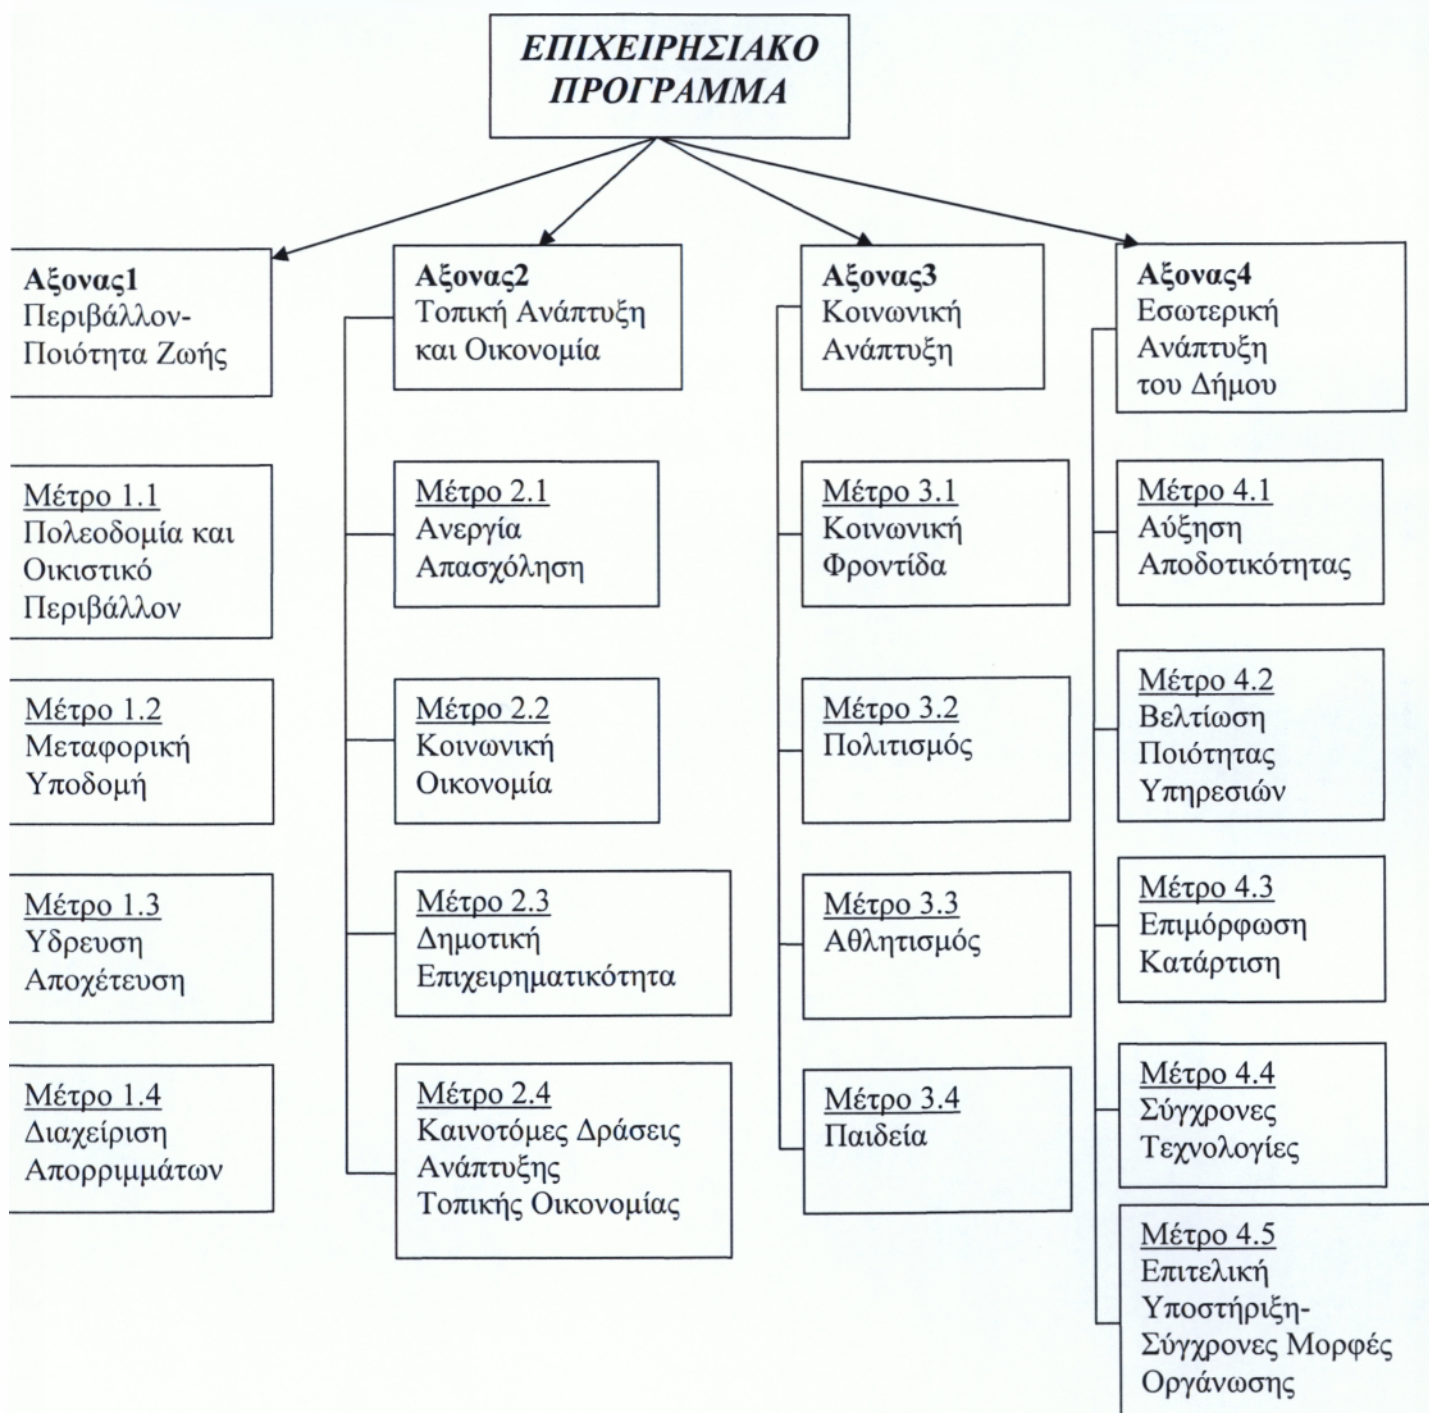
ΕΠΙΧΕΙΡΗΣΙΑΚΟ ΠΡΟΓΡΑΜΜΑ

Αξονας1
Περιβάλλον-Ποιότητα Ζωής

Μέτρο 1.1
Πολεοδομία και Οικιστικό Περιβάλλον

Μέτρο 1.2
Μεταφορική Υποδομή

Μέτρο 1.3
Υδρευση Αποχέτευση

Μέτρο 1.4
Διαχείριση Απορριμμάτων

Αξονας2
Τοπική Ανάπτυξη και Οικονομία

Μέτρο 2.1
Ανεργία Απασχόληση

Μέτρο 2.2
Κοινωνική Οικονομία

Μέτρο 2.3
Δημοτική Επιχειρηματικότητα

Μέτρο 2.4
Καινοτόμες Δράσεις Ανάπτυξης Τοπικής Οικονομίας

Αξονας3
Κοινωνική Ανάπτυξη

Μέτρο 3.1
Κοινωνική Φροντίδα

Μέτρο 3.2
Πολιτισμός

Μέτρο 3.3
Αθλητισμός

Μέτρο 3.4
Παιδεία

Αξονας4
Εσωτερική Ανάπτυξη του Δήμου

Μέτρο 4.1
Αύξηση Αποδοτικότητας

Μέτρο 4.2
Βελτίωση Ποιότητας Υπηρεσιών

Μέτρο 4.3
Επιμόρφωση Κατάρτιση

Μέτρο 4.4
Σύγχρονες Τεχνολογίες

Μέτρο 4.5
Επιτελική Υποστήριξη-Σύγχρονες Μορφές Οργάνωσης